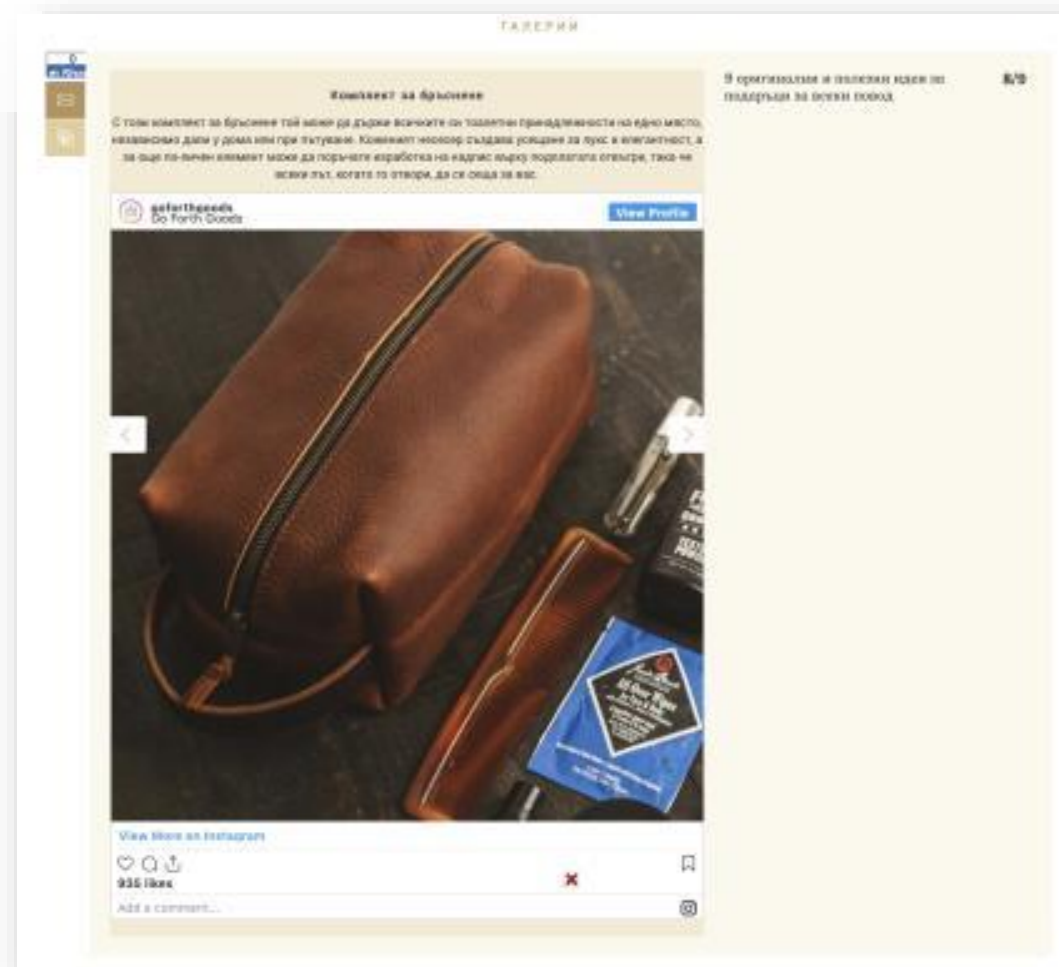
ГАЛЕРИИ

Комплект за бръснене

С този комплект за бръснене той може да държи всичките си тоалетни принадлежности на едно място, независимо дали у дома или при пътуване. Комплект несесер създава усещане за лукс и елегантност, а за още по-личен елемент може да поръчате изработка на надпис върху подплатата отвътре, така че всеки път, когато го отвори, да се сеща за вас.

goforthgoods
Go Forth Goods

View Profile

View More on Instagram

935 likes

Add a comment...

9 оригинални и полезни идеи за подаръци за всеки повод

8/9